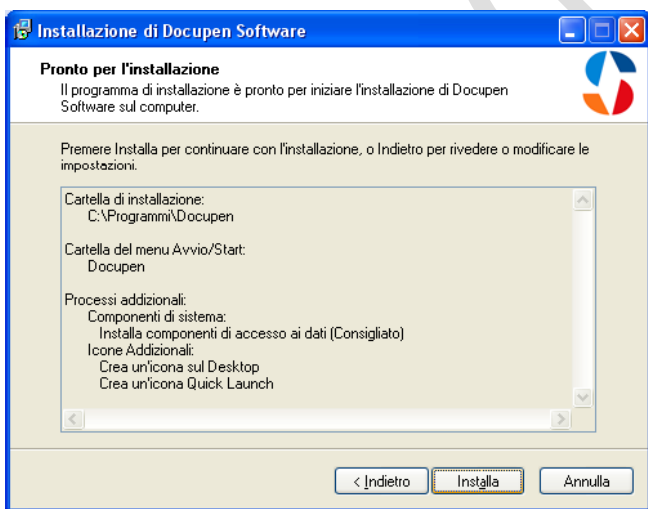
Installazione di Docupen Software

Pronto per l'installazione
Il programma di installazione è pronto per iniziare l'installazione di Docupen Software sul computer.

Premere Installa per continuare con l'installazione, o Indietro per rivedere o modificare le impostazioni.

Cartella di installazione:
C:\Programmi\Docupen

Cartella del menu Avvio/Start:
Docupen

Processi addizionali:
Componenti di sistema:
Installa componenti di accesso ai dati (Consigliato)
Icone Addizionali:
Crea un'icona sul Desktop
Crea un'icona Quick Launch

< Indietro
Installa
Annulla